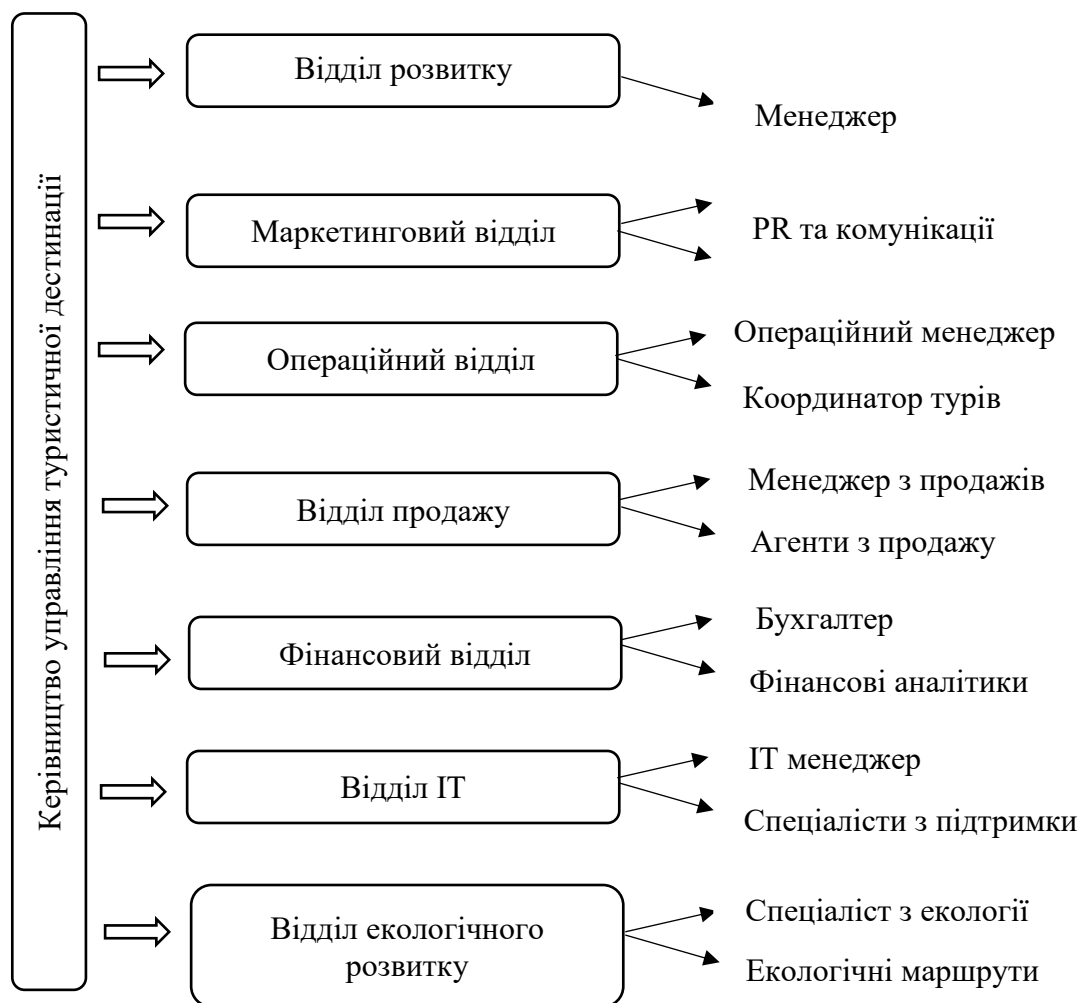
Керівництво управління туристичної дестинації

Відділ розвитку

Менеджер

Маркетинговий відділ

PR та комунікації

Операційний відділ

Операційний менеджер

Координатор турів

Відділ продажу

Менеджер з продажів

Агенти з продажу

Фінансовий відділ

Бухгалтер

Фінансові аналітики

Відділ IT

IT менеджер

Спеціалісти з підтримки

Відділ екологічного розвитку

Спеціаліст з екології

Екологічні маршрути